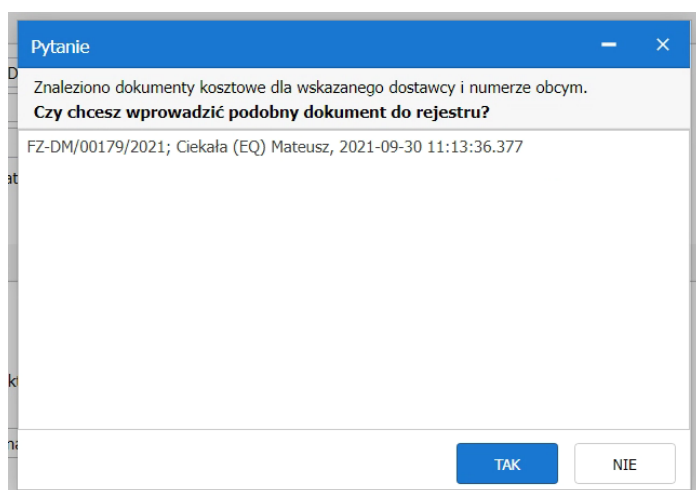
Pytanie

Znaleziono dokumenty kosztowe dla wskazanego dostawcy i numerze obcym.
**Czy chcesz wprowadzić podobny dokument do rejestru?**

FZ-DM/00179/2021; Ciekała (EQ) Mateusz, 2021-09-30 11:13:36.377

TAK NIE